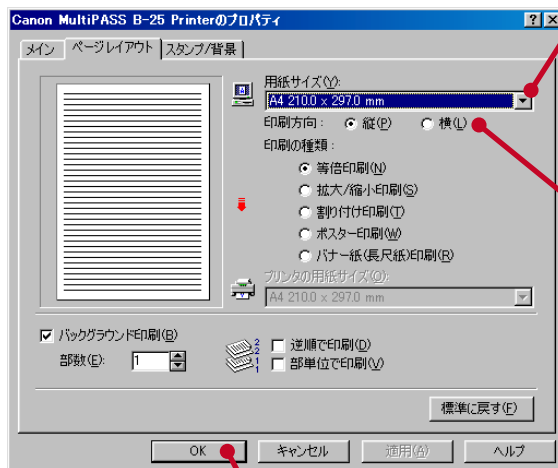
Canon MultiPASS B-25 Printerのプロパティ ? ×

メイン | ページレイアウト | スタンプ/背景

用紙サイズ(Z):
A4 210.0 x 297.0 mm

印刷方向: 縦(P) 横(L)

印刷の種類:
等倍印刷(N)
拡大/縮小印刷(S)
割り付け印刷(T)
ポスター印刷(W)
バナー紙(長尺紙)印刷(R)

プリンタの用紙サイズ(O):
A4 210.0 x 297.0 mm

バックグラウンド印刷(B)
部数(E): 1

2
2
1
1

逆順で印刷(D)
部単位で印刷(V)

標準に戻す(F)

OK | キャンセル | 適用(A) | ヘルプ